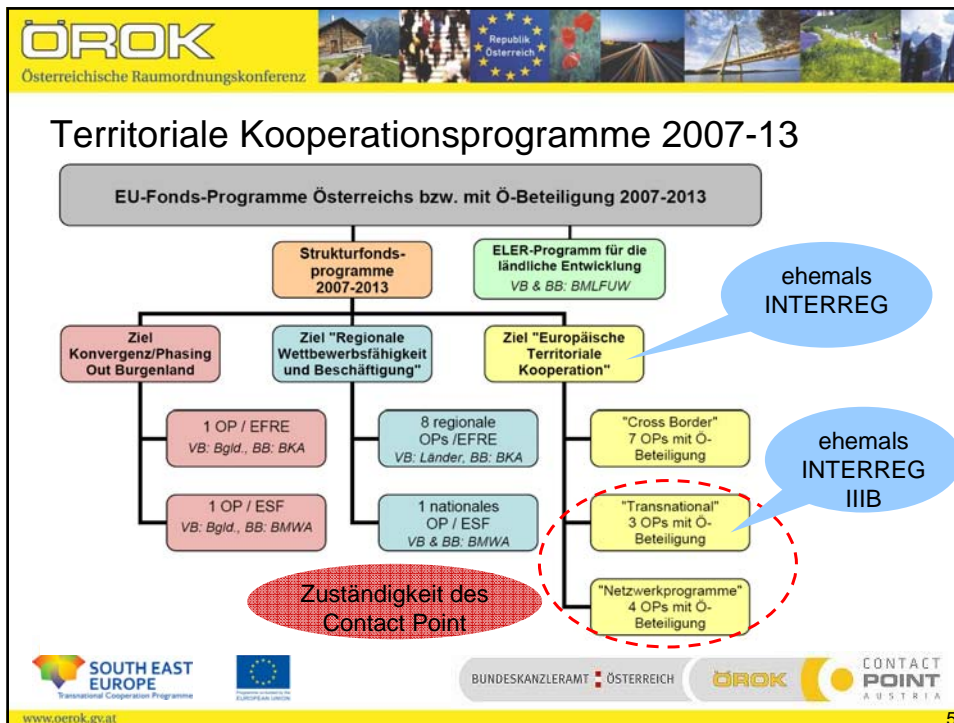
ÖROK
Österreichische Raumordnungskonferenz

Republik Österreich

Territoriale Kooperationsprogramme 2007-13

EU-Fonds-Programme Österreichs bzw. mit Ö-Beteiligung 2007-2013

Strukturfonds-programme 2007-2013

ELER-Programm für die ländliche Entwicklung
VB & BB: BMLFUW

ehemals INTERREG

Ziel Konvergenz/Phasing Out Burgenland

Ziel "Regionale Wettbewerbsfähigkeit und Beschäftigung"

Ziel "Europäische Territoriale Kooperation"

1 OP / EFRE
VB: Bgld., BB: BKA

8 regionale OPs /EFRE
VB: Länder, BB: BKA

"Cross Border"
7 OPs mit Ö-Beteiligung

ehemals INTERREG IIIB

1 OP / ESF
VB: Bgld., BB: BMWA

1 nationales OP / ESF
VB & BB: BMWA

"Transnational"
3 OPs mit Ö-Beteiligung

Zuständigkeit des Contact Point

"Netzwerkprogramme"
4 OPs mit Ö-Beteiligung

SOUTH EAST EUROPE
Transnational Cooperation Programme

BUNDESKANZLERAMT ÖSTERREICH

ÖROK

CONTACT POINT AUSTRIA

www.oerok.gv.at

5